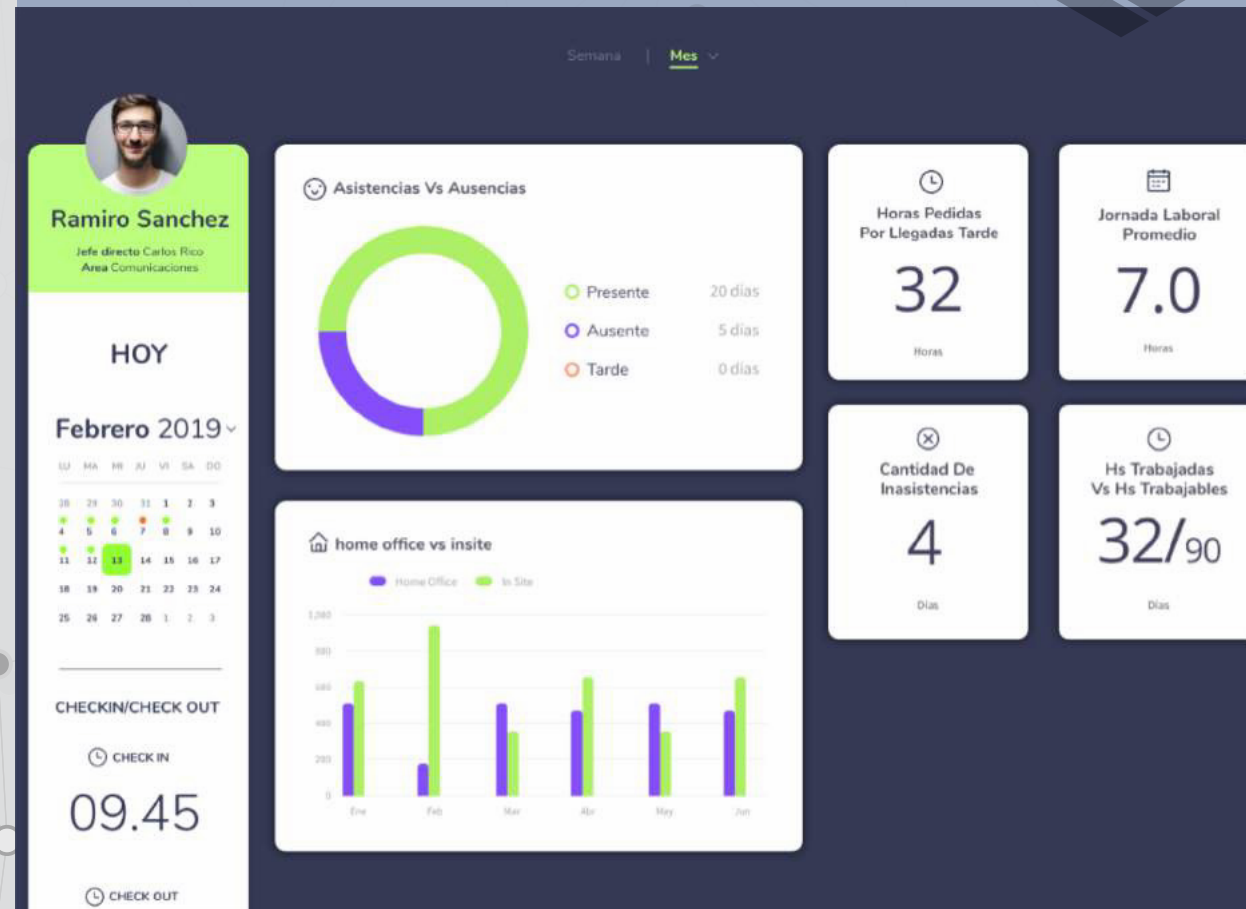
Semana | Mes

Ramiro Sanchez
Jefe directo Carlos Rico
Area Comunicaciones

HOY

Febrero 2019

| LU | MA | MI | JU | VI | SA | DO |
|---|---|---|---|---|---|---|
| 28 | 29 | 30 | 31 | 1 | 2 | 3 |
| 4 | 5 | 6 | 7 | 8 | 9 | 10 |
| 11 | 12 | 13 | 14 | 15 | 16 | 17 |
| 18 | 19 | 20 | 21 | 22 | 23 | 24 |
| 25 | 26 | 27 | 28 | 1 | 2 | 3 |

CHECKIN/CHECK OUT

CHECK IN

09.45

CHECK OUT

Asistencias Vs Ausencias

Presente 20 días
Ausente 5 días
Tarde 0 días

home office vs insite

Home Office In Site

1,000
800
600
400
200
0

Ene Feb Mar Abr May Jun

Horas Pedidas Por Llegadas Tarde
32
Horas

Jornada Laboral Promedio
7.0
Horas

Cantidad De Inasistencias
4
Días

Hs Trabajadas Vs Hs Trabajables
32/90
Días